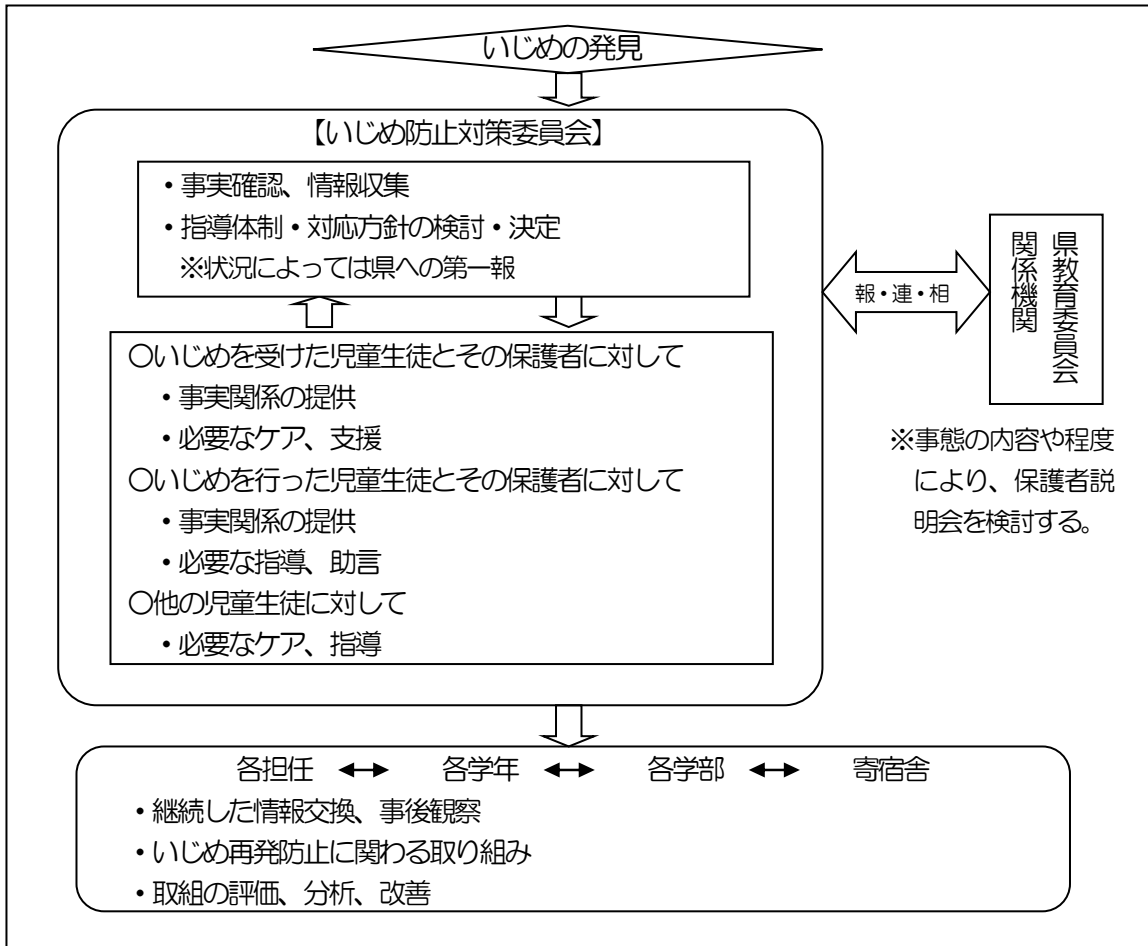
いじめの発見

【いじめ防止対策委員会】

・事実確認、情報収集
・指導体制・対応方針の検討・決定
※状況によっては県への第一報

○いじめを受けた児童生徒とその保護者に対して
・事実関係の提供
・必要なケア、支援
○いじめを行った児童生徒とその保護者に対して
・事実関係の提供
・必要な指導、助言
○他の児童生徒に対して
・必要なケア、指導

報・連・相

県教育委員会
関係機関

※事態の内容や程度により、保護者説明会を検討する。

各担任 ↔ 各学年 ↔ 各学部 ↔ 寄宿舎
・継続した情報交換、事後観察
・いじめ再発防止に関わる取り組み
・取組の評価、分析、改善